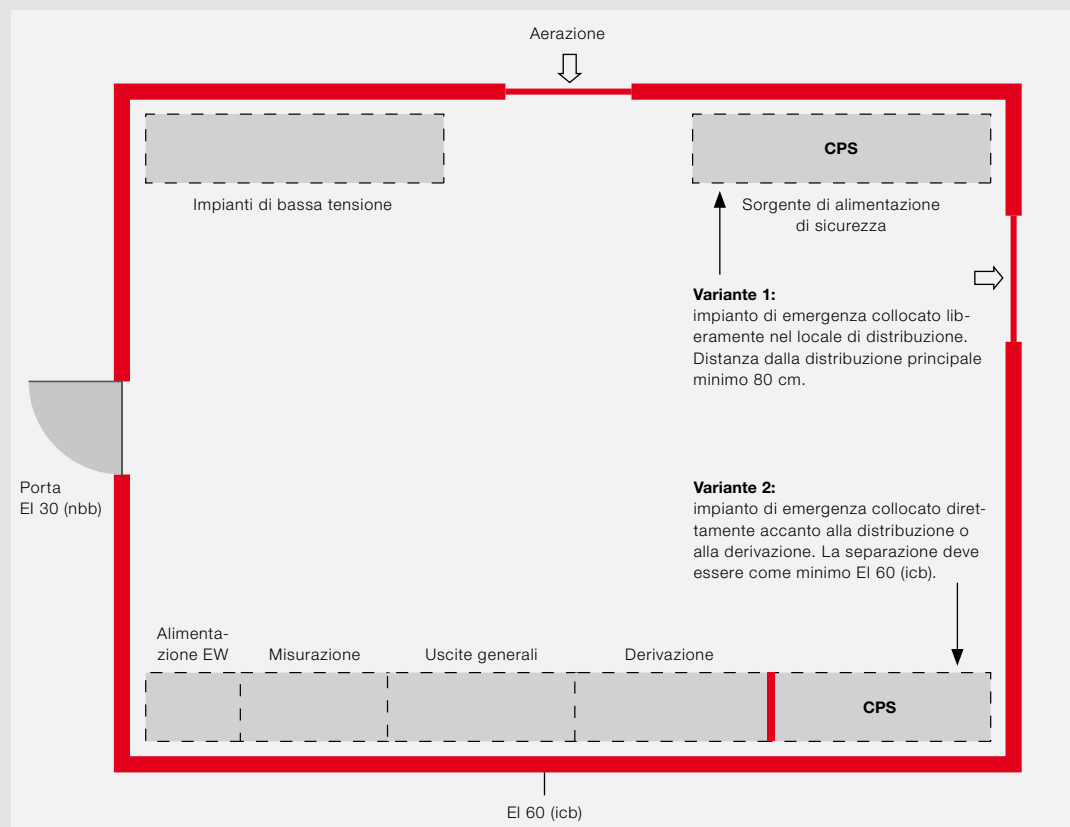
Aerazione

CPS

Impianti di bassa tensione

Sorgente di alimentazione di sicurezza

**Variante 1:**
impianto di emergenza collocato liberamente nel locale di distribuzione. Distanza dalla distribuzione principale minimo 80 cm.

Porta
EI 30 (nbb)

**Variante 2:**
impianto di emergenza collocato direttamente accanto alla distribuzione o alla derivazione. La separazione deve essere come minimo EI 60 (icb).

Alimentazione EW

Misurazione

Uscite generali

Derivazione

CPS

EI 60 (icb)